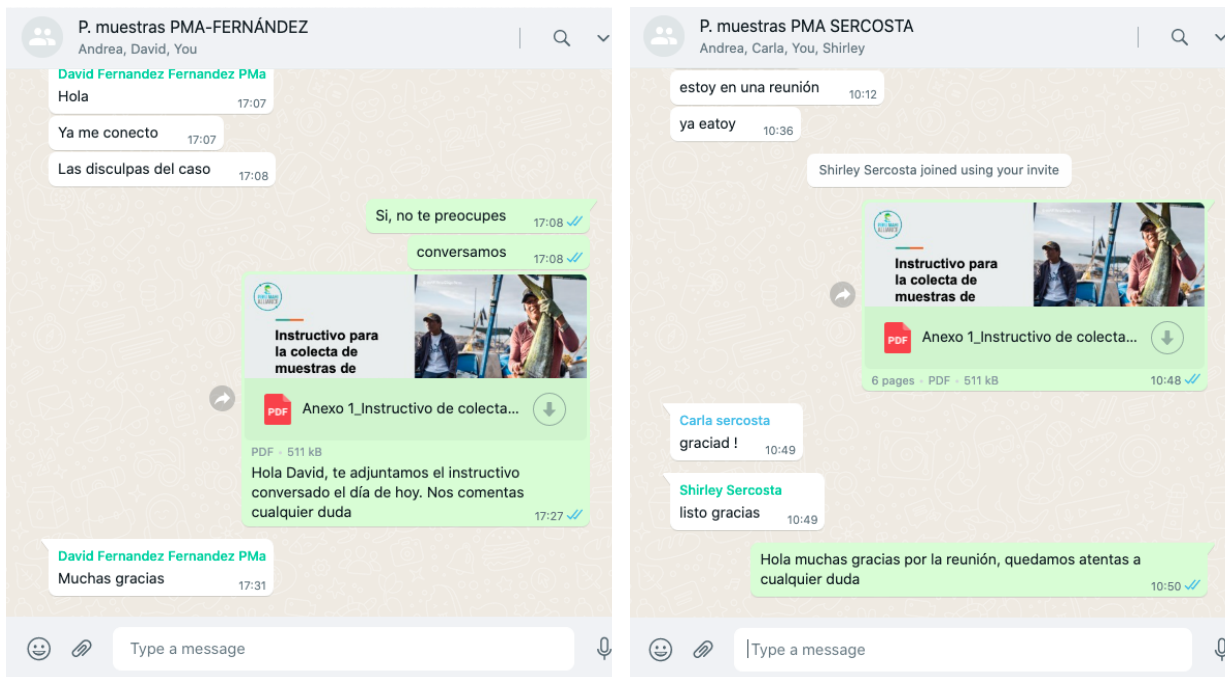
P. muestras PMA-FERNÁNDEZ
Andrea, David, You

David Fernandez Fernandez PMa
Hola 17:07

Ya me conecto 17:07

Las disculpas del caso 17:08

Si, no te preocupes 17:08

conversamos 17:08

Instructivo para la colecta de muestras de

Anexo 1_Instructivo de colecta...

PDF • 511 kB

Hola David, te adjuntamos el instructivo conversado el día de hoy. Nos comentas cualquier duda 17:27

David Fernandez Fernandez PMa
Muchas gracias 17:31

Type a message

P. muestras PMA SERCOSTA
Andrea, Carla, You, Shirley

estoy en una reunión 10:12

ya eatoy 10:36

Shirley Sercosta joined using your invite

Instructivo para la colecta de muestras de

Anexo 1_Instructivo de colecta...

6 pages • PDF • 511 kB 10:48

Carla sercosta
graciad ! 10:49

Shirley Sercosta
listo gracias 10:49

Hola muchas gracias por la reunión, quedamos atentas a cualquier duda 10:50

Type a message